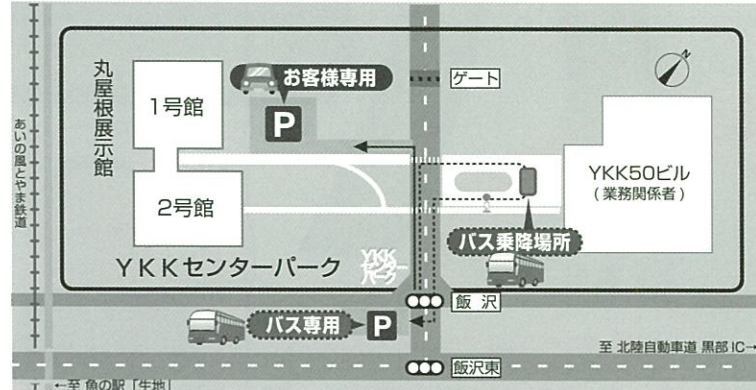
丸屋根展示館

1号館

2号館

お客様専用

P

ゲート

YKK50ビル
（業務関係者）

バス乗降場所

YKKセンターパーク

YKK
パーク

あいの風とやま鉄道

飯沢

バス専用

P

至 北陸自動車道 黒部IC→

飯沢東

←至 魚の駅「生地」